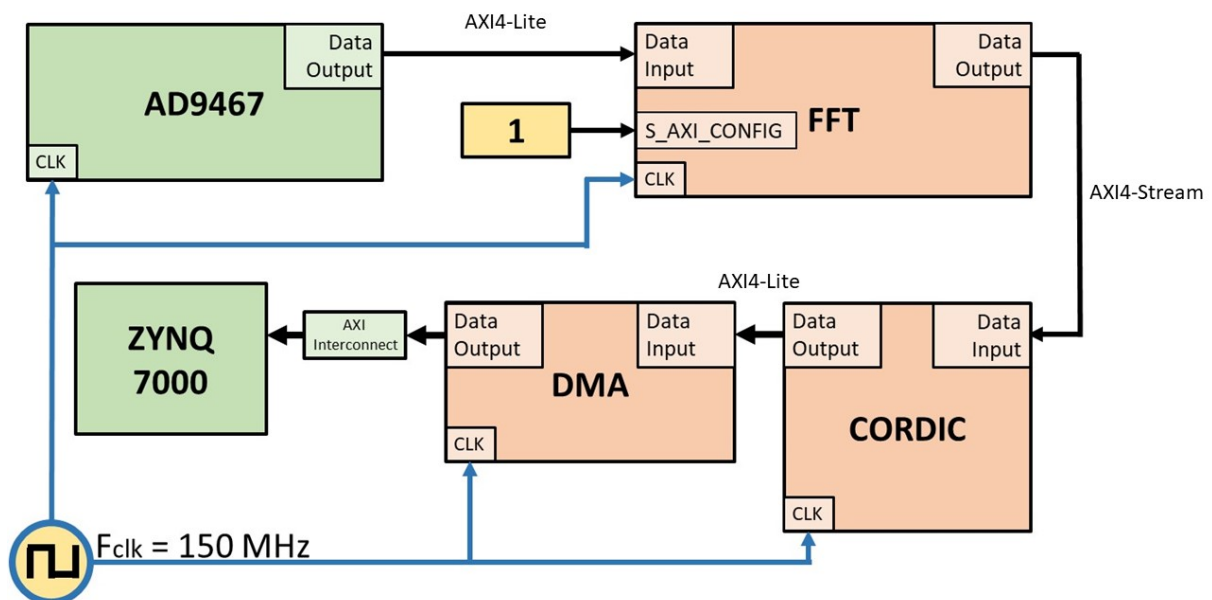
Data Output
AD9467
CLK
AXI4-Lite
Data Input
Data Output
1
S_AXI_CONFIG
FFT
CLK
AXI4-Stream
AXI4-Lite
ZYNQ 7000
AXI Interconnect
Data Output
Data Input
DMA
CLK
Data Output
Data Input
CORDIC
CLK
$F_{clk}$ = 150 MHz